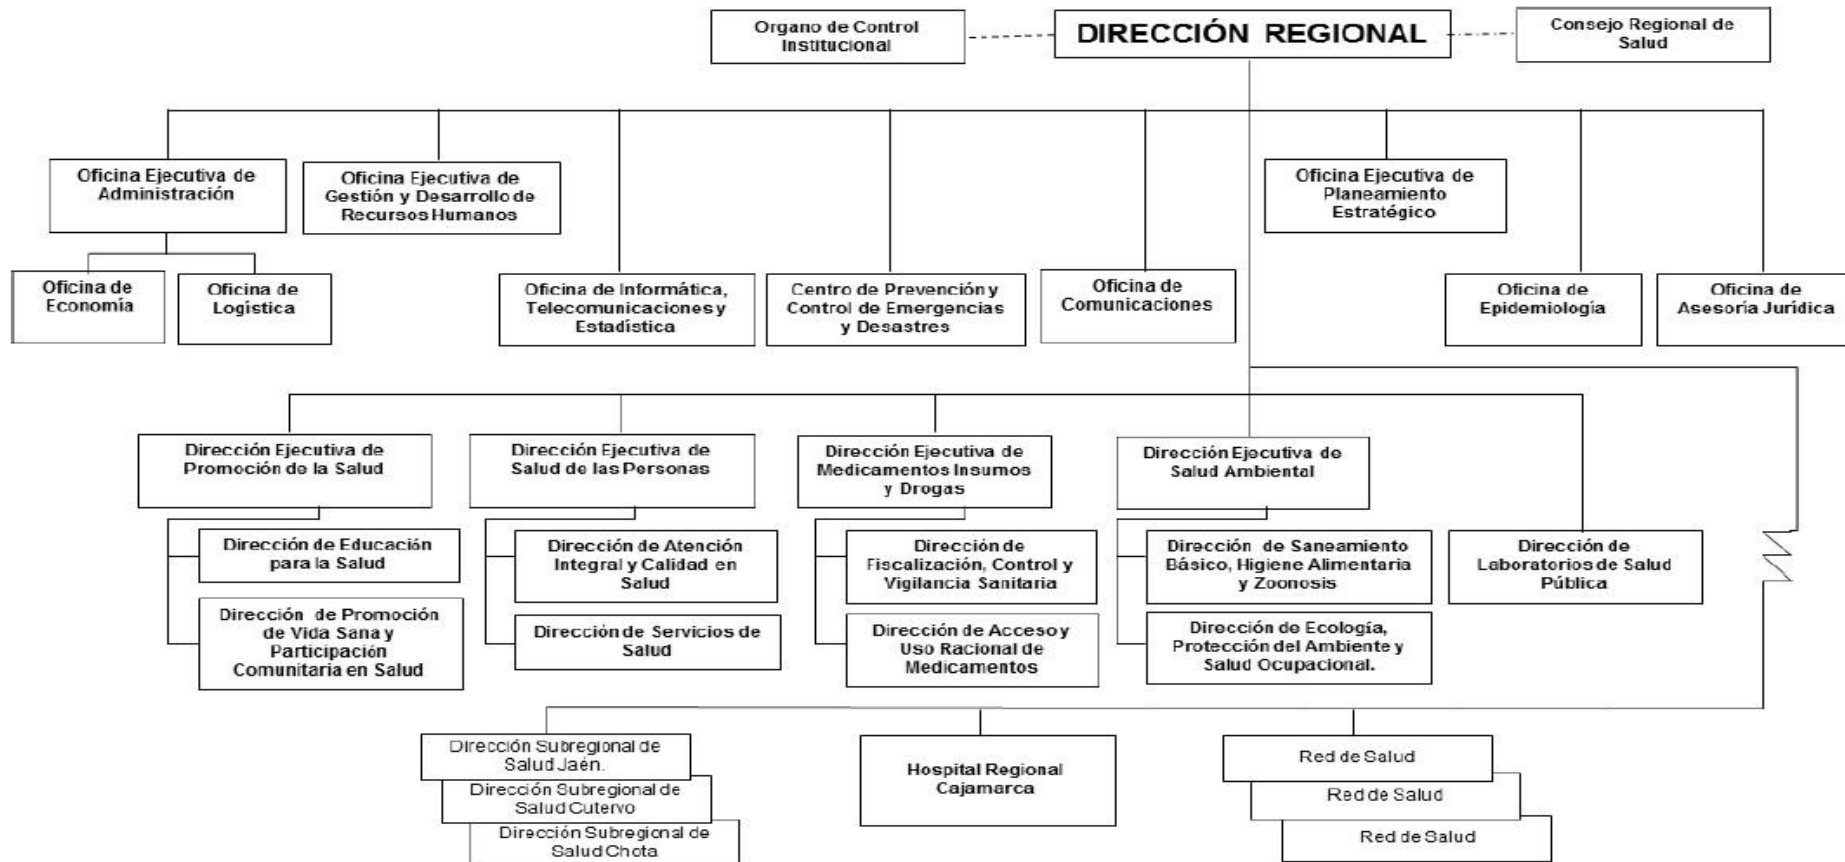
Organo de Control Institucional

DIRECCIÓN REGIONAL

Consejo Regional de Salud

Oficina Ejecutiva de Administración

Oficina de Economía

Oficina de Logística

Oficina Ejecutiva de Gestión y Desarrollo de Recursos Humanos

Oficina de Informática, Telecomunicaciones y Estadística

Centro de Prevención y Control de Emergencias y Desastres

Oficina de Comunicaciones

Oficina Ejecutiva de Planeamiento Estratégico

Oficina de Epidemiología

Oficina de Asesoría Jurídica

Dirección Ejecutiva de Promoción de la Salud

Dirección de Educación para la Salud

Dirección de Promoción de Vida Sana y Participación Comunitaria en Salud

Dirección Ejecutiva de Salud de las Personas

Dirección de Atención Integral y Calidad en Salud

Dirección de Servicios de Salud

Dirección Ejecutiva de Medicamentos Insumos y Drogas

Dirección de Fiscalización, Control y Vigilancia Sanitaria

Dirección de Acceso y Uso Racional de Medicamentos

Dirección Ejecutiva de Salud Ambiental

Dirección de Saneamiento Básico, Higiene Alimentaria y Zoonosis

Dirección de Ecología, Protección del Ambiente y Salud Ocupacional.

Dirección de Laboratorios de Salud Pública

Dirección Subregional de Salud Jaén.

Dirección Subregional de Salud Cutervo

Dirección Subregional de Salud Chota

Hospital Regional Cajamarca

Red de Salud

Red de Salud

Red de Salud